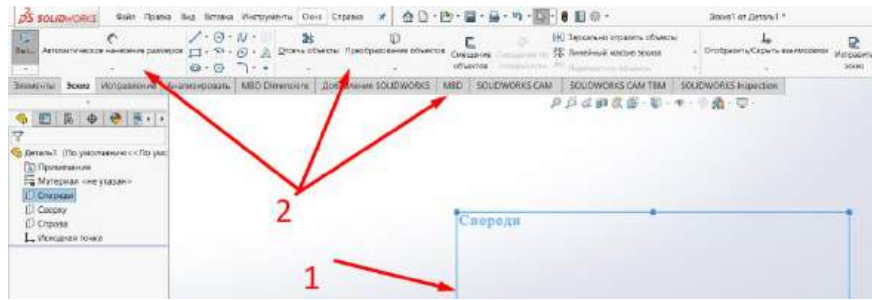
SOLIDWORKS Файл Правка Вид Вставка Инструменты Окно Справка

Эскиз1 из Деталь1 *

Вых... Автоматическое нанесение размеров

Отсечь объекты Преобразование объектов Смещение объектов Смещение по поверхности

Зеркально отразить объекты
Линейный массив эскиза
Переместить объекты

Отобразить/Скрыть взаимосвязи

Исправить эскиз

Элементы Эскиз Исправление Анализировать MBD Dimensions Добавления SOLIDWORKS MBD SOLIDWORKS CAM SOLIDWORKS CAM TBM SOLIDWORKS Inspection

Деталь1 (По умолчанию<<По умо...
Примечания
Материал <не указан>
Спереди
Сверху
Справа
Исходная точка

Спереди

2

1